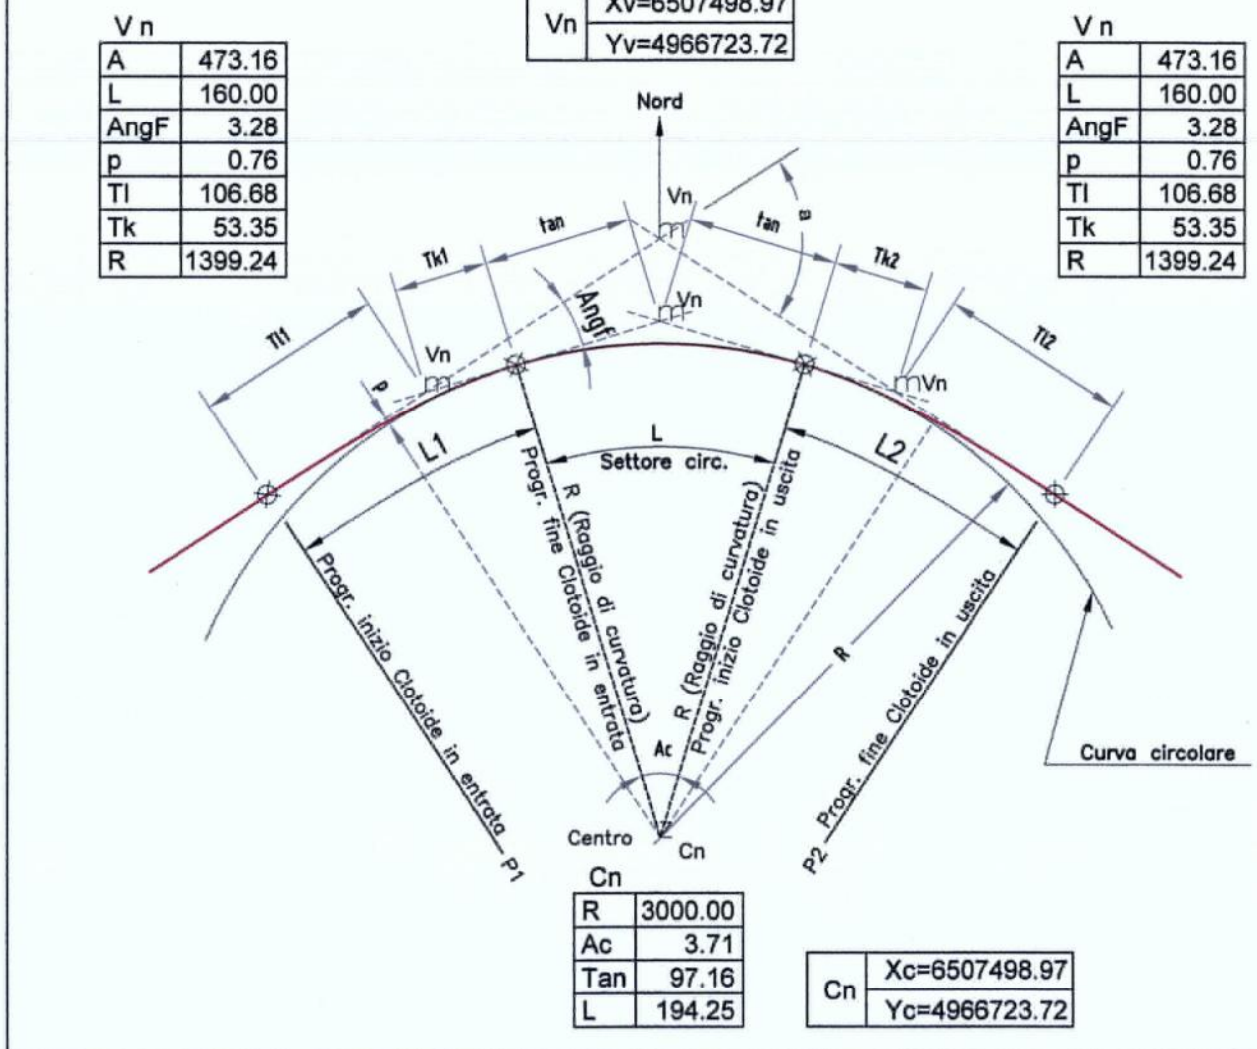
V n

| A | 473.16 |
|---|---|
| L | 160.00 |
| AngF | 3.28 |
| p | 0.76 |
| Tl | 106.68 |
| Tk | 53.35 |
| R | 1399.24 |

| Vn | Xv=6507498.97 |
|---|---|
| | Yv=4966723.72 |

V n

| A | 473.16 |
|---|---|
| L | 160.00 |
| AngF | 3.28 |
| p | 0.76 |
| Tl | 106.68 |
| Tk | 53.35 |
| R | 1399.24 |

Nord

Vn

tan

tan

a

Tk1

Tk2

AngF

Vn

Tl1

Tl2

Vn

Vn

p

L1

L

L2

Settore circ.

R (Raggio di curvatura)

Progr. fine Clotoide in entrata

R (Raggio di curvatura)

Progr. inizio Clotoide in uscita

Progr. inizio Clotoide in entrata

R

Progr. fine Clotoide in uscita

Curva circolare

Ac

Centro

Cn

P1

P2

Cn

| R | 3000.00 |
|---|---|
| Ac | 3.71 |
| Tan | 97.16 |
| L | 194.25 |

| Cn | Xc=6507498.97 |
|---|---|
| | Yc=4966723.72 |